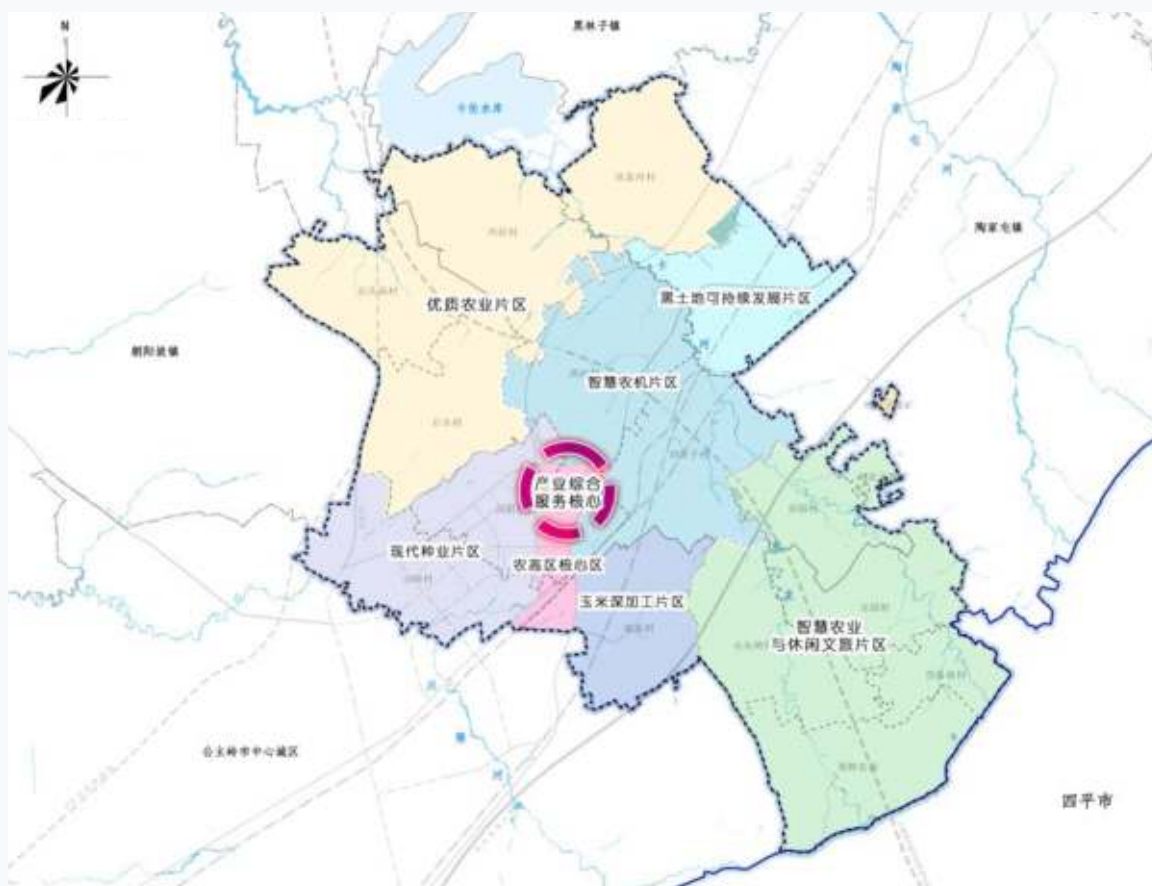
N

黑林子镇

卡伦水库

陶家屯镇

优质农业片区

黑土地可持续发展片区

朝阳坡镇

智慧农机片区

产业综合服务核心

现代种业片区

农高区核心区

玉米深加工片区

智慧农业与休闲文旅片区

公主岭市中心城区

四平市